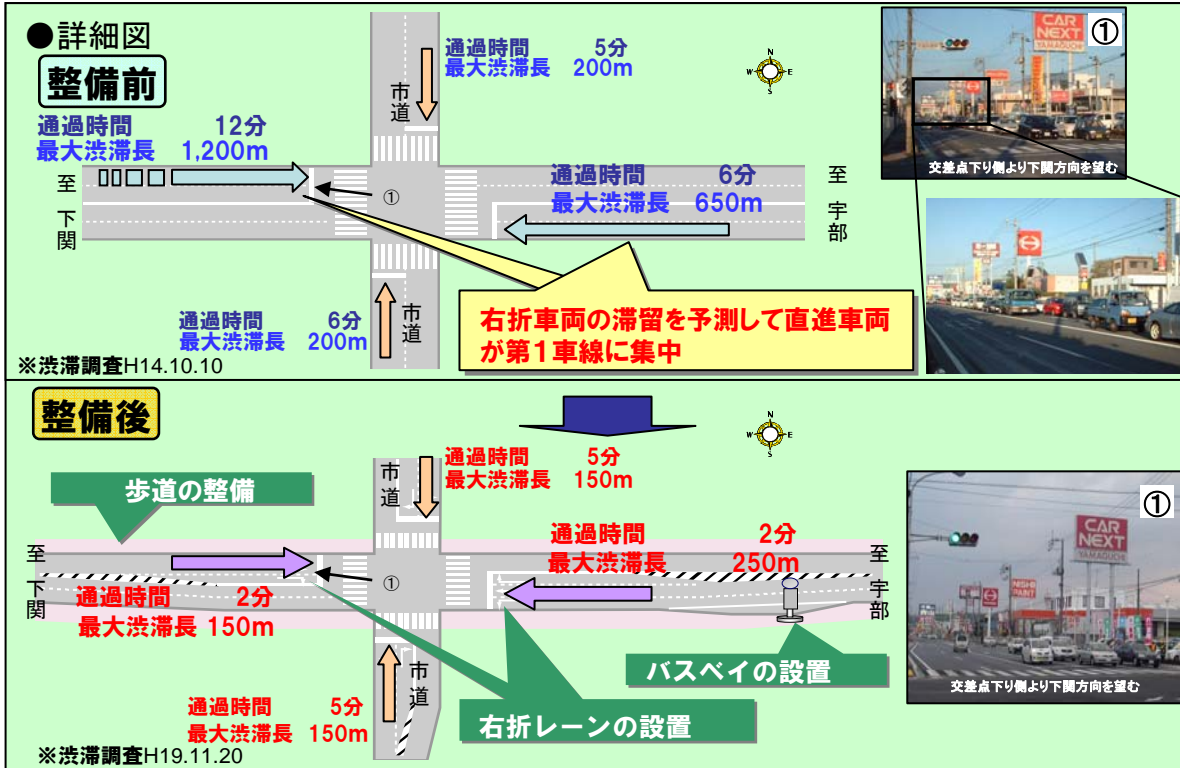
●詳細図

整備前

通過時間 5分
最大渋滞長 200m

市道

通過時間 12分
最大渋滞長 1,200m

至
下
関

①

通過時間 6分
最大渋滞長 650m

至
宇
部

通過時間 6分
最大渋滞長 200m

市道

右折車両の滞留を予測して直進車両が第１車線に集中

※渋滞調査H14.10.10

CAR NEXT YAMAGUCHI

①

交差点下り側より下関方向を望む

整備後

通過時間 5分
最大渋滞長 150m

市道

歩道の整備

通過時間 2分
最大渋滞長 250m

至
下
関

①

至
宇
部

通過時間 2分
最大渋滞長 150m

バスベイの設置

市道

通過時間 5分
最大渋滞長 150m

右折レーンの設置

※渋滞調査H19.11.20

CAR NEXT YAMAGUCHI

①

交差点下り側より下関方向を望む